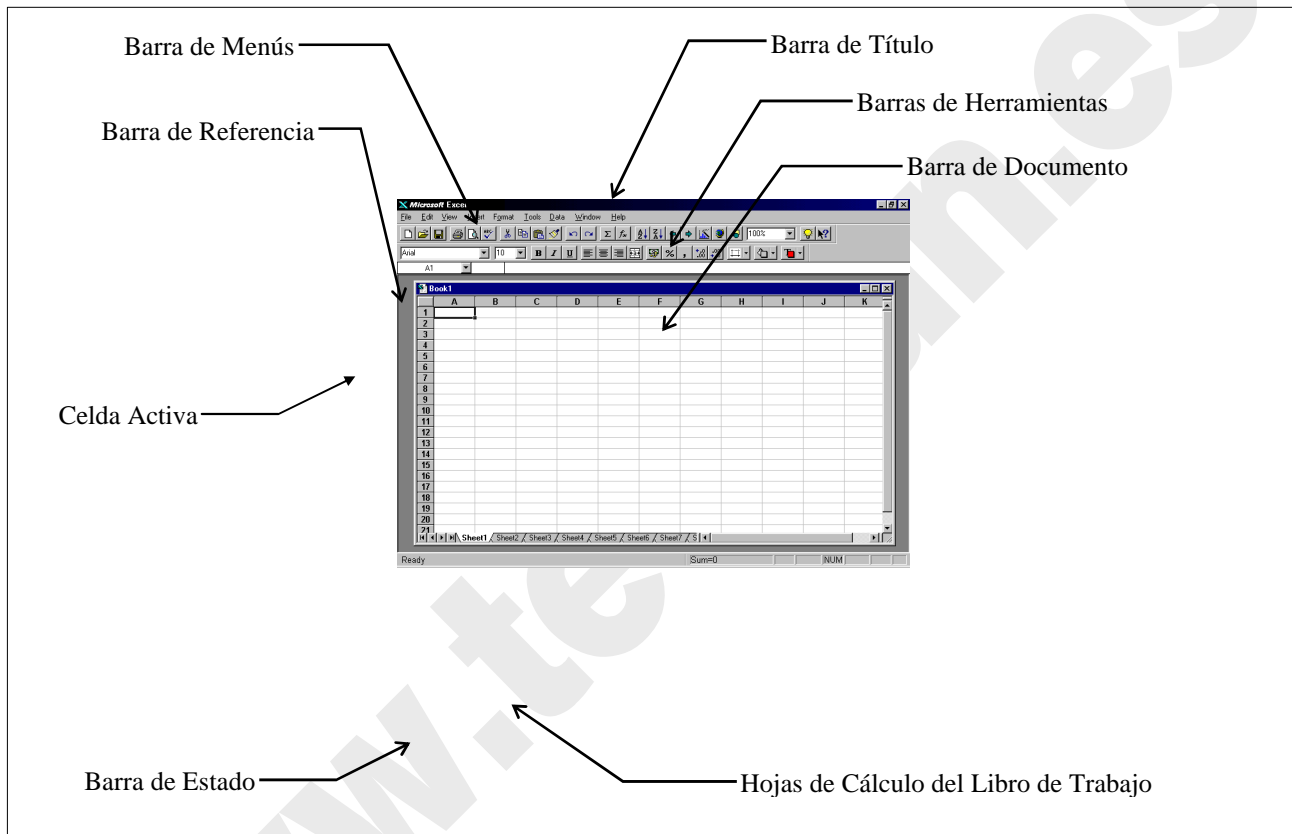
Barra de Menús

Barra de Título

Barras de Herramientas

Barra de Referencia

Barra de Documento

Microsoft Excel

File Edit View Insert Format Tools Data Window Help

100%

Arial 10

A1

Book1

A B C D E F G H I J K

1
2
3
4
5
6
7
8
9
10
11
12
13
14
15
16
17
18
19
20
21

Sheet1 Sheet2 Sheet3 Sheet4 Sheet5 Sheet6 Sheet7 S

Ready Sum=0 NUM

Celda Activa

Barra de Estado

Hojas de Cálculo del Libro de Trabajo